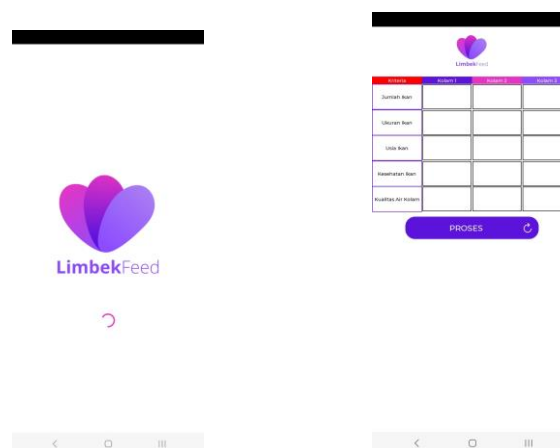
LimbekFeed

LimbekFeed

| Kriteria | Kolam 1 | Kolam 2 | Kolam 3 |
|---|---|---|---|
| Jumlah Ikan | | | |
| Ukuran Ikan | | | |
| Usia Ikan | | | |
| Kesehatan Ikan | | | |
| Kualitas Air Kolam | | | |

PROSES